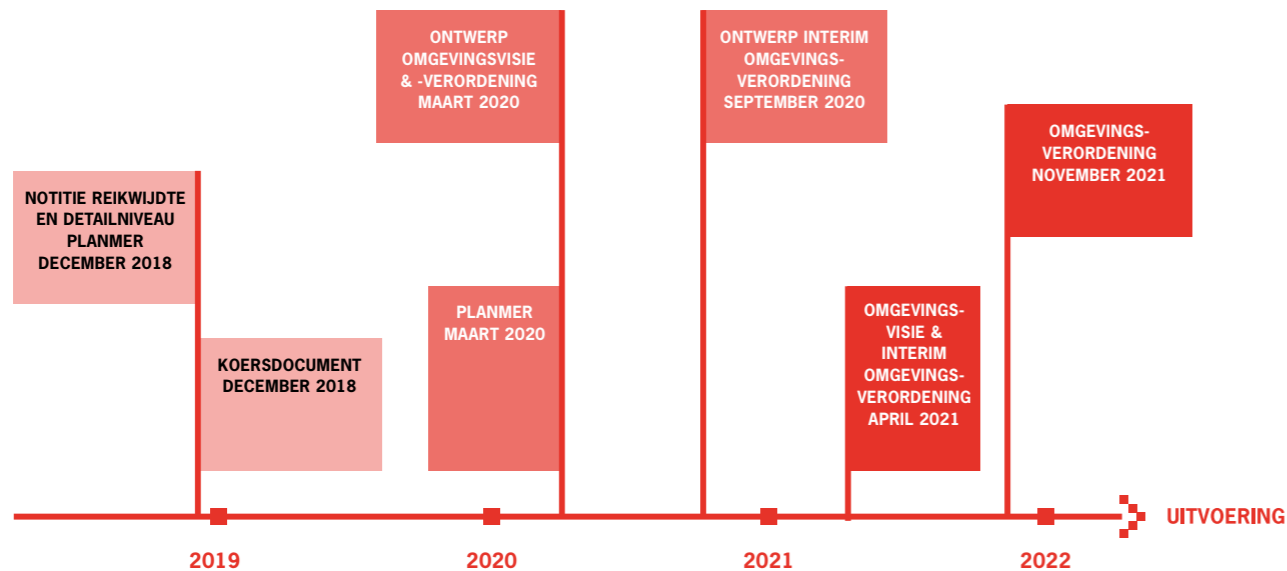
NOTITIE REIKWIJDTE EN DETAILNIVEAU PLANMER DECEMBER 2018

KOERSDOCUMENT DECEMBER 2018

ONTWERP OMGEVINGSVISIE & -VERORDENING MAART 2020

PLANMER MAART 2020

ONTWERP INTERIM OMGEVINGS-VERORDENING SEPTEMBER 2020

OMGEVINGS-VISIE & INTERIM OMGEVINGS-VERORDENING APRIL 2021

OMGEVINGS-VERORDENING NOVEMBER 2021

UITVOERING

2019

2020

2021

2022